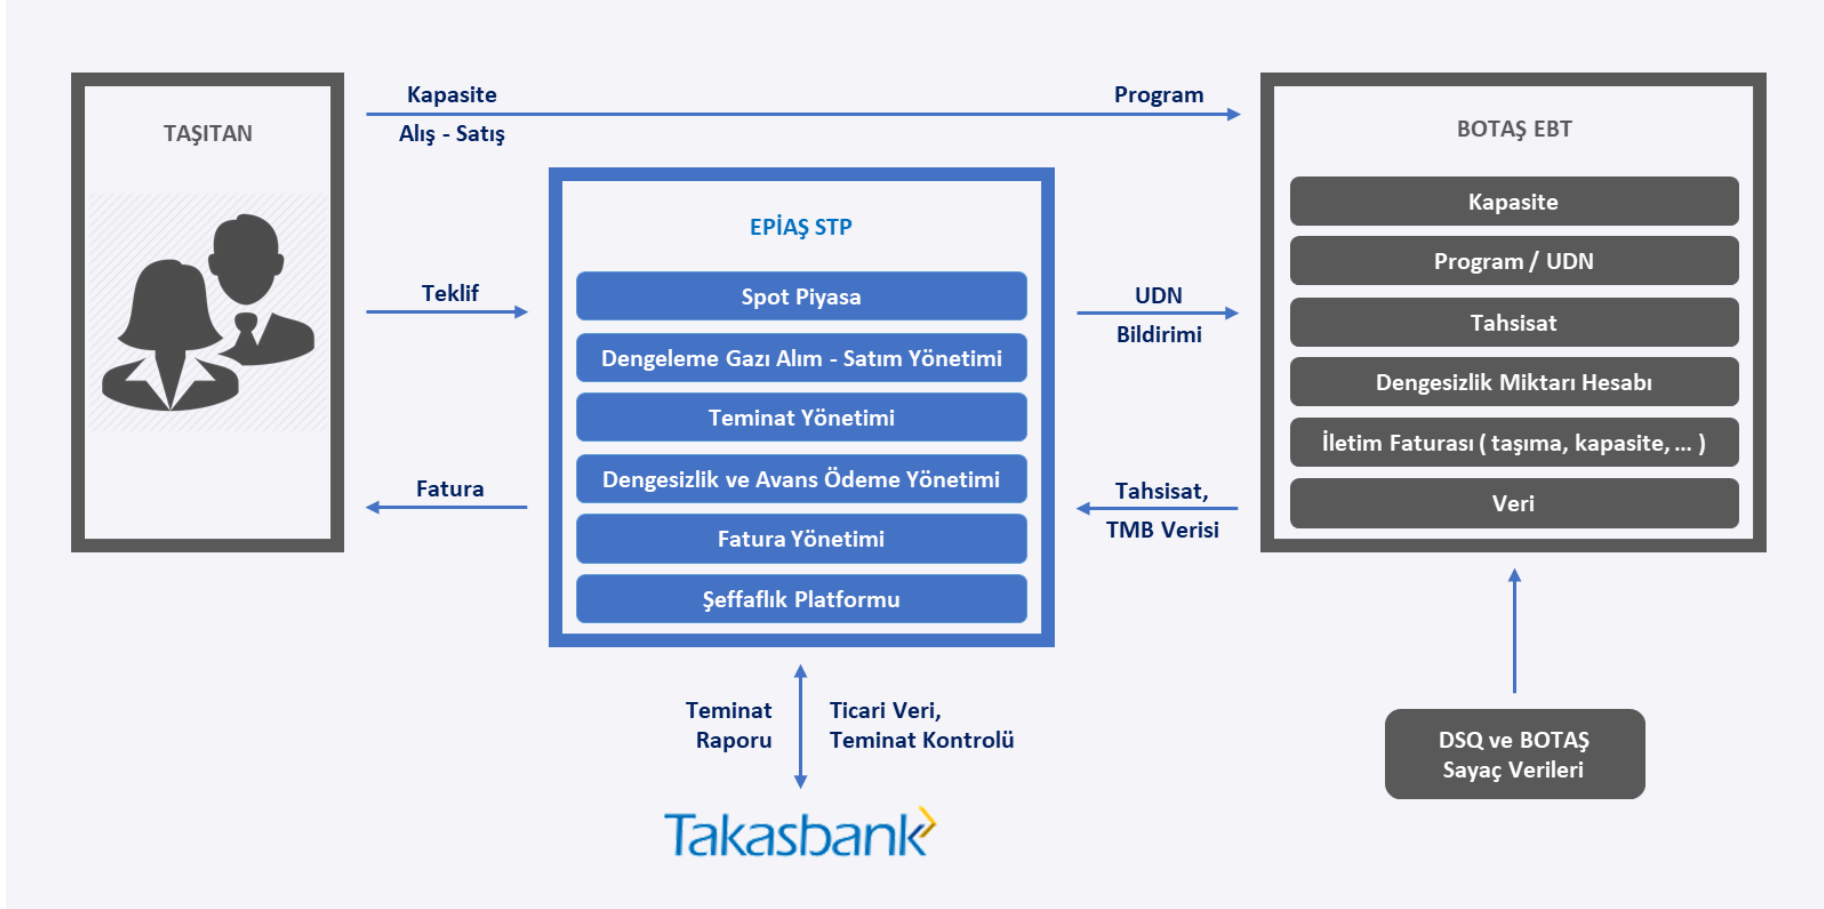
TAŞITAN

Kapasite
Alış - Satış

Program

BOTAŞ EBT

Kapasite

Program / UDN

Tahsisat

Dengesizlik Miktarı Hesabı

İletim Faturası ( taşıma, kapasite, ... )

Veri

EPİAŞ STP

Spot Piyasa

Dengeleme Gazı Alım - Satım Yönetimi

Teminat Yönetimi

Dengesizlik ve Avans Ödeme Yönetimi

Fatura Yönetimi

Şeffaflık Platformu

Teklif

Fatura

UDN
Bildirimi

Tahsisat,
TMB Verisi

Teminat
Raporu

Ticari Veri,
Teminat Kontrolü

Takasbank

DSQ ve BOTAŞ
Sayaç Verileri